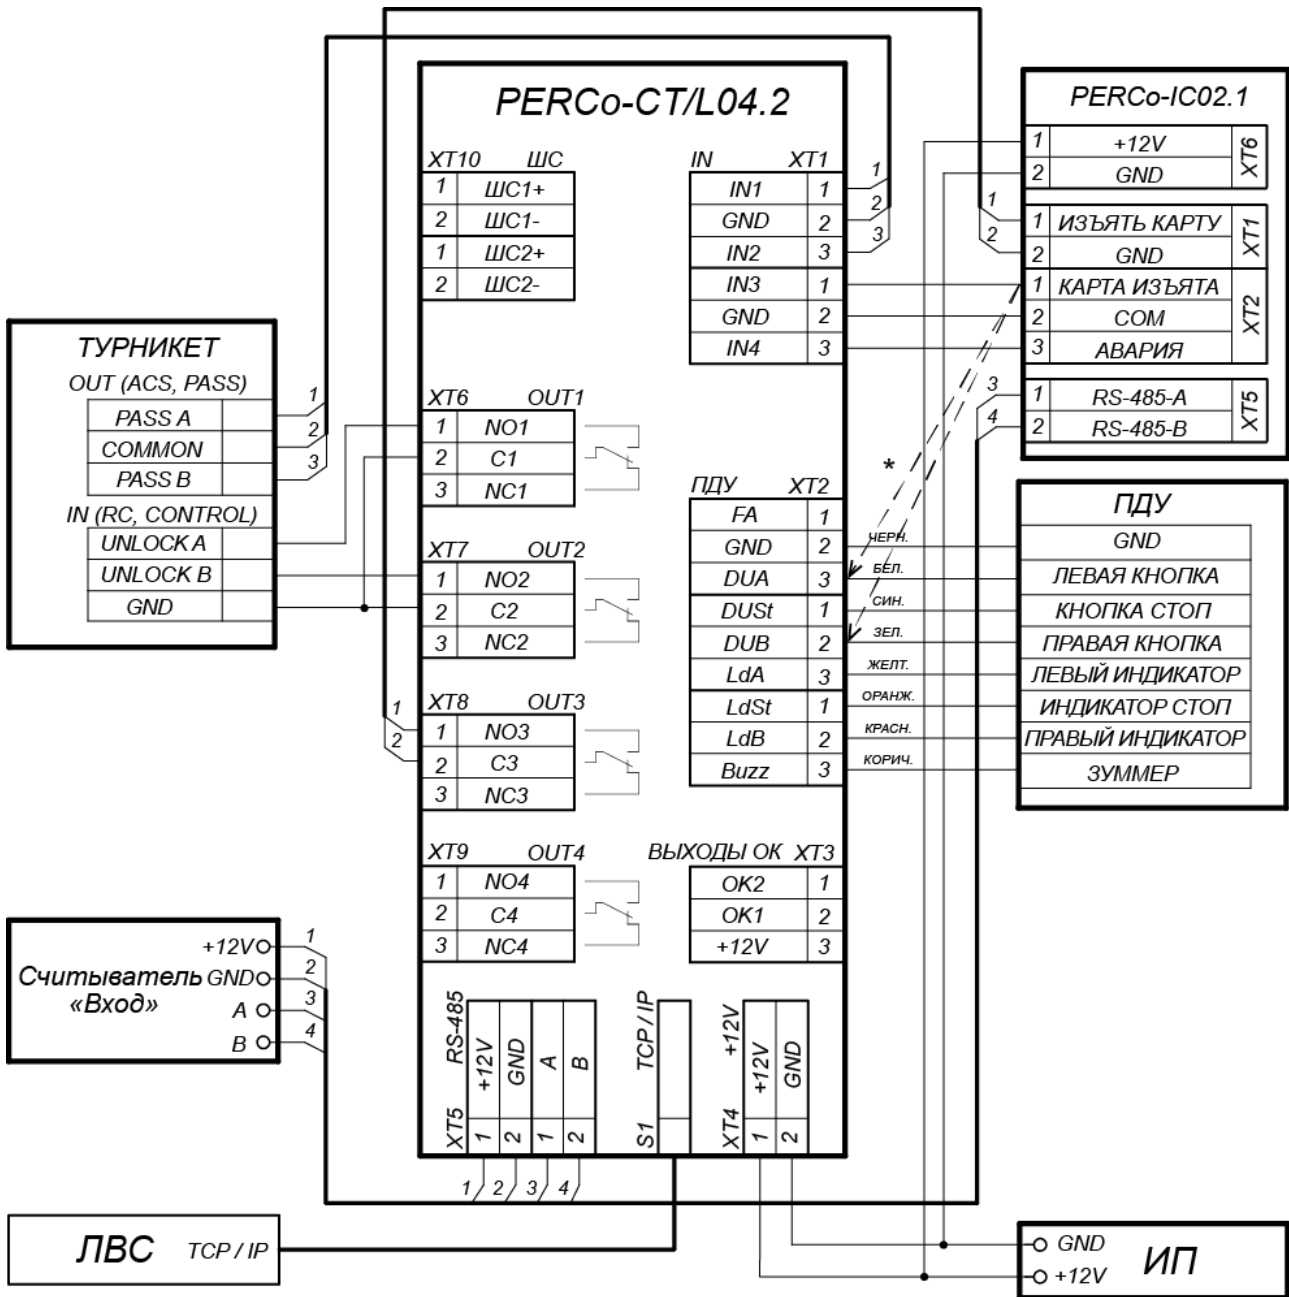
PERCo-CT/L04.2

XT10 ШС
1 ШС1+
2 ШС1-
1 ШС2+
2 ШС2-

IN XT1
IN1 1
GND 2
IN2 3
IN3 1
GND 2
IN4 3

1 2 3

PERCo-IC02.1
1 +12V
2 GND
XT6
1 ИЗЪЯТЬ КАРТУ
2 GND
XT1
1 КАРТА ИЗЪЯТА
2 COM
3 АВАРИЯ
XT2
1 RS-485-A
2 RS-485-B
XT5
1 2 3 4

ТУРНИКЕТ
OUT (ACS, PASS)
PASS A
COMMON
PASS B
IN (RC, CONTROL)
UNLOCK A
UNLOCK B
GND
1 2 3

XT6 OUT1
1 NO1
2 C1
3 NC1

XT7 OUT2
1 NO2
2 C2
3 NC2

XT8 OUT3
1 NO3
2 C3
3 NC3
1 2

XT9 OUT4
1 NO4
2 C4
3 NC4

ПДУ XT2
FA 1
GND 2
DUA 3
DUSt 1
DUB 2
LdA 3
LdSt 1
LdB 2
Buzz 3

*
ЧЕРН.
БЕЛ.
СИН.
ЗЕЛ.
ЖЕЛТ.
ОРАНЖ.
КРАСН.
КОРИЧ.

ПДУ
GND
ЛЕВАЯ КНОПКА
КНОПКА СТОП
ПРАВАЯ КНОПКА
ЛЕВЫЙ ИНДИКАТОР
ИНДИКАТОР СТОП
ПРАВЫЙ ИНДИКАТОР
ЗУММЕР

ВЫХОДЫ ОК XT3
OK2 1
OK1 2
+12V 3

Считыватель «Вход»
+12V
GND
A
B
1 2 3 4

RS-485
+12V GND A B
XT5 1 2 1 2
TCP / IP
S1
+12V
+12V GND
XT4 1 2
1 2 3 4

ЛВС TCP / IP

GND
+12V
ИП